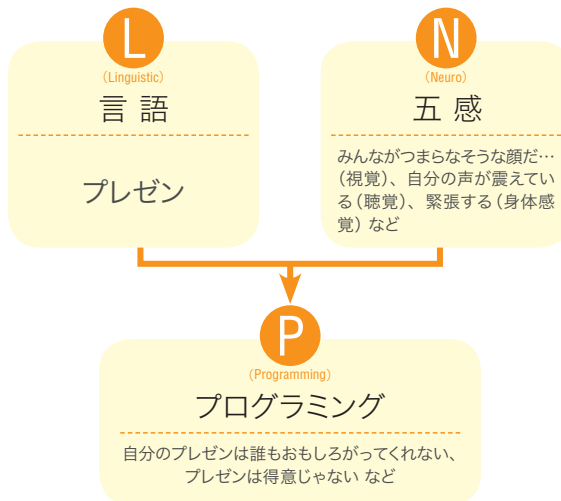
L
(Linguistic)
言 語

プレゼン

N
(Neuro)
五 感

みんながつまらなそうな顔だ…(視覚)、自分の声が震えている(聴覚)、緊張する(身体感覚)など

P
(Programming)
プログラミング

自分のプレゼンは誰もおもしろがってくれない、プレゼンは得意じゃない など